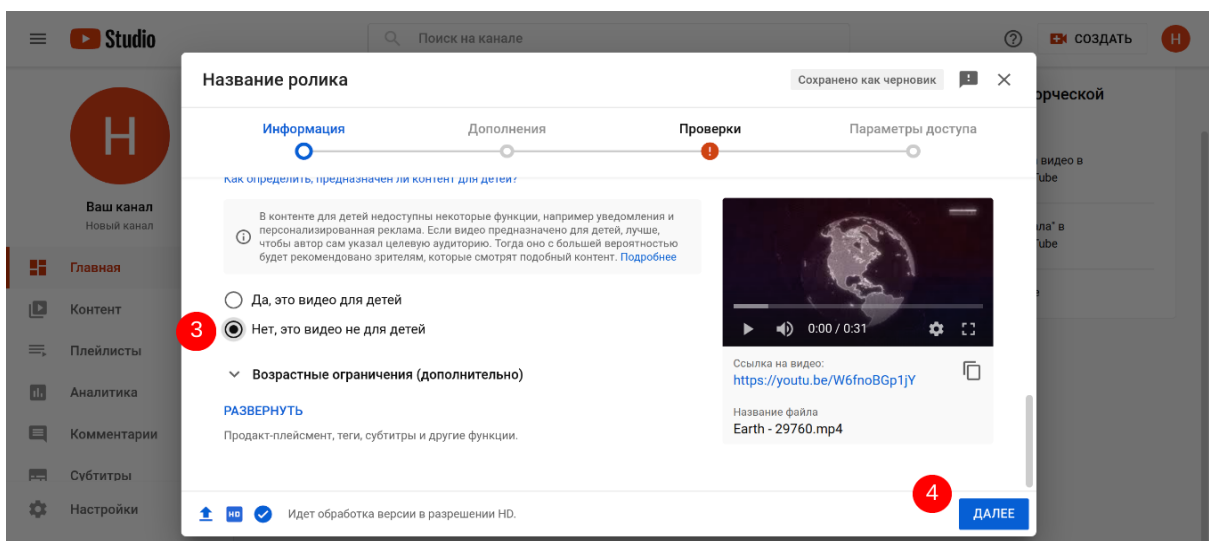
Studio

Поиск на канале

СОЗДАТЬ

H

H

Ваш канал
Новый канал

Главная
Контент
Плейлисты
Аналитика
Комментарии
Субтитры
Настройки

рческой

видео в
ube

ла" в
ube

е

Название ролика

Сохранено как черновик

Информация
Дополнения
Проверки
Параметры доступа

Как определить, предназначен ли контент для детей?

В контенте для детей недоступны некоторые функции, например уведомления и персонализированная реклама. Если видео предназначено для детей, лучше, чтобы автор сам указал целевую аудиторию. Тогда оно с большей вероятностью будет рекомендовано зрителям, которые смотрят подобный контент. Подробнее

Да, это видео для детей

3

Нет, это видео не для детей

Возрастные ограничения (дополнительно)

РАЗВЕРНУТЬ

Продакт-плейсмент, теги, субтитры и другие функции.

0:00 / 0:31

Ссылка на видео:
https://youtu.be/W6fnoBGp1jY

Название файла
Earth - 29760.mp4

HD

Идет обработка версии в разрешении HD.

4

ДАЛЕЕ